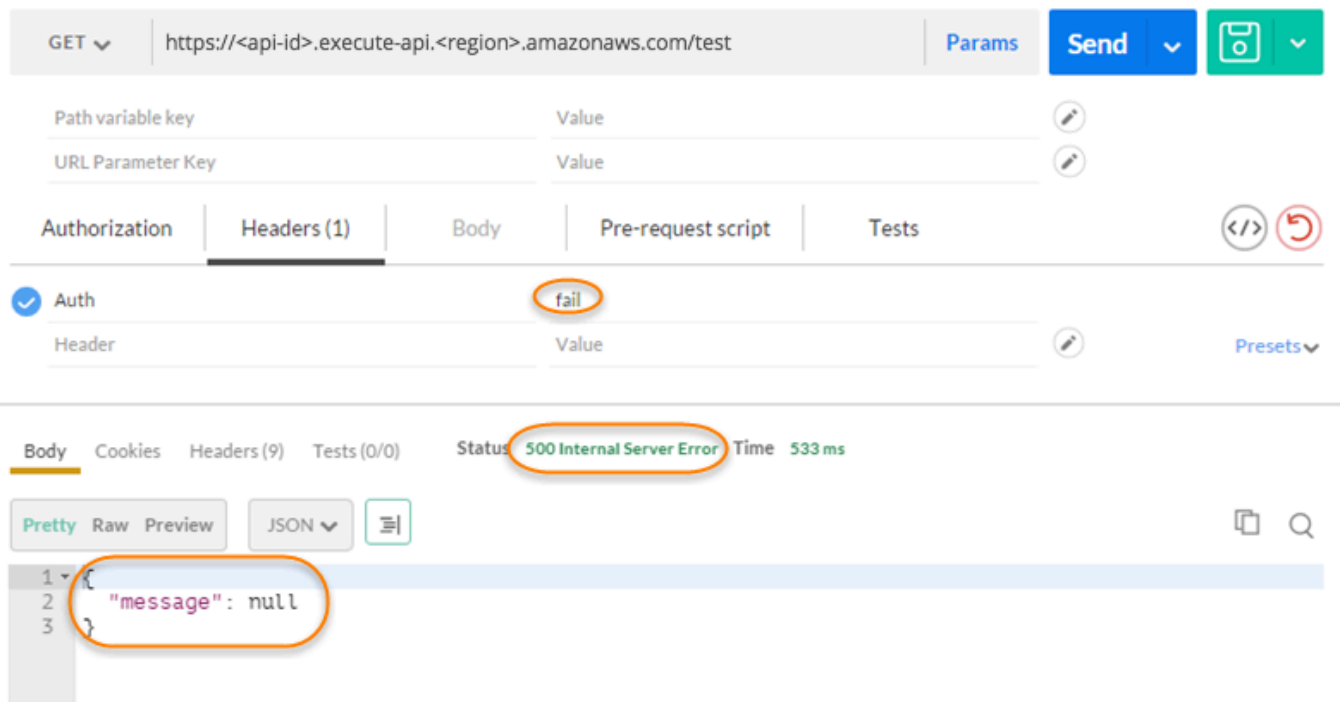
GET https://<api-id>.execute-api.<region>.amazonaws.com/test Params Send

Path variable key Value
URL Parameter Key Value

Authorization Headers (1) Body Pre-request script Tests

Auth fail
Header Value Presets

Body Cookies Headers (9) Tests (0/0) Status 500 Internal Server Error Time 533 ms

Pretty Raw Preview JSON

1 {
2 "message": null
3 }